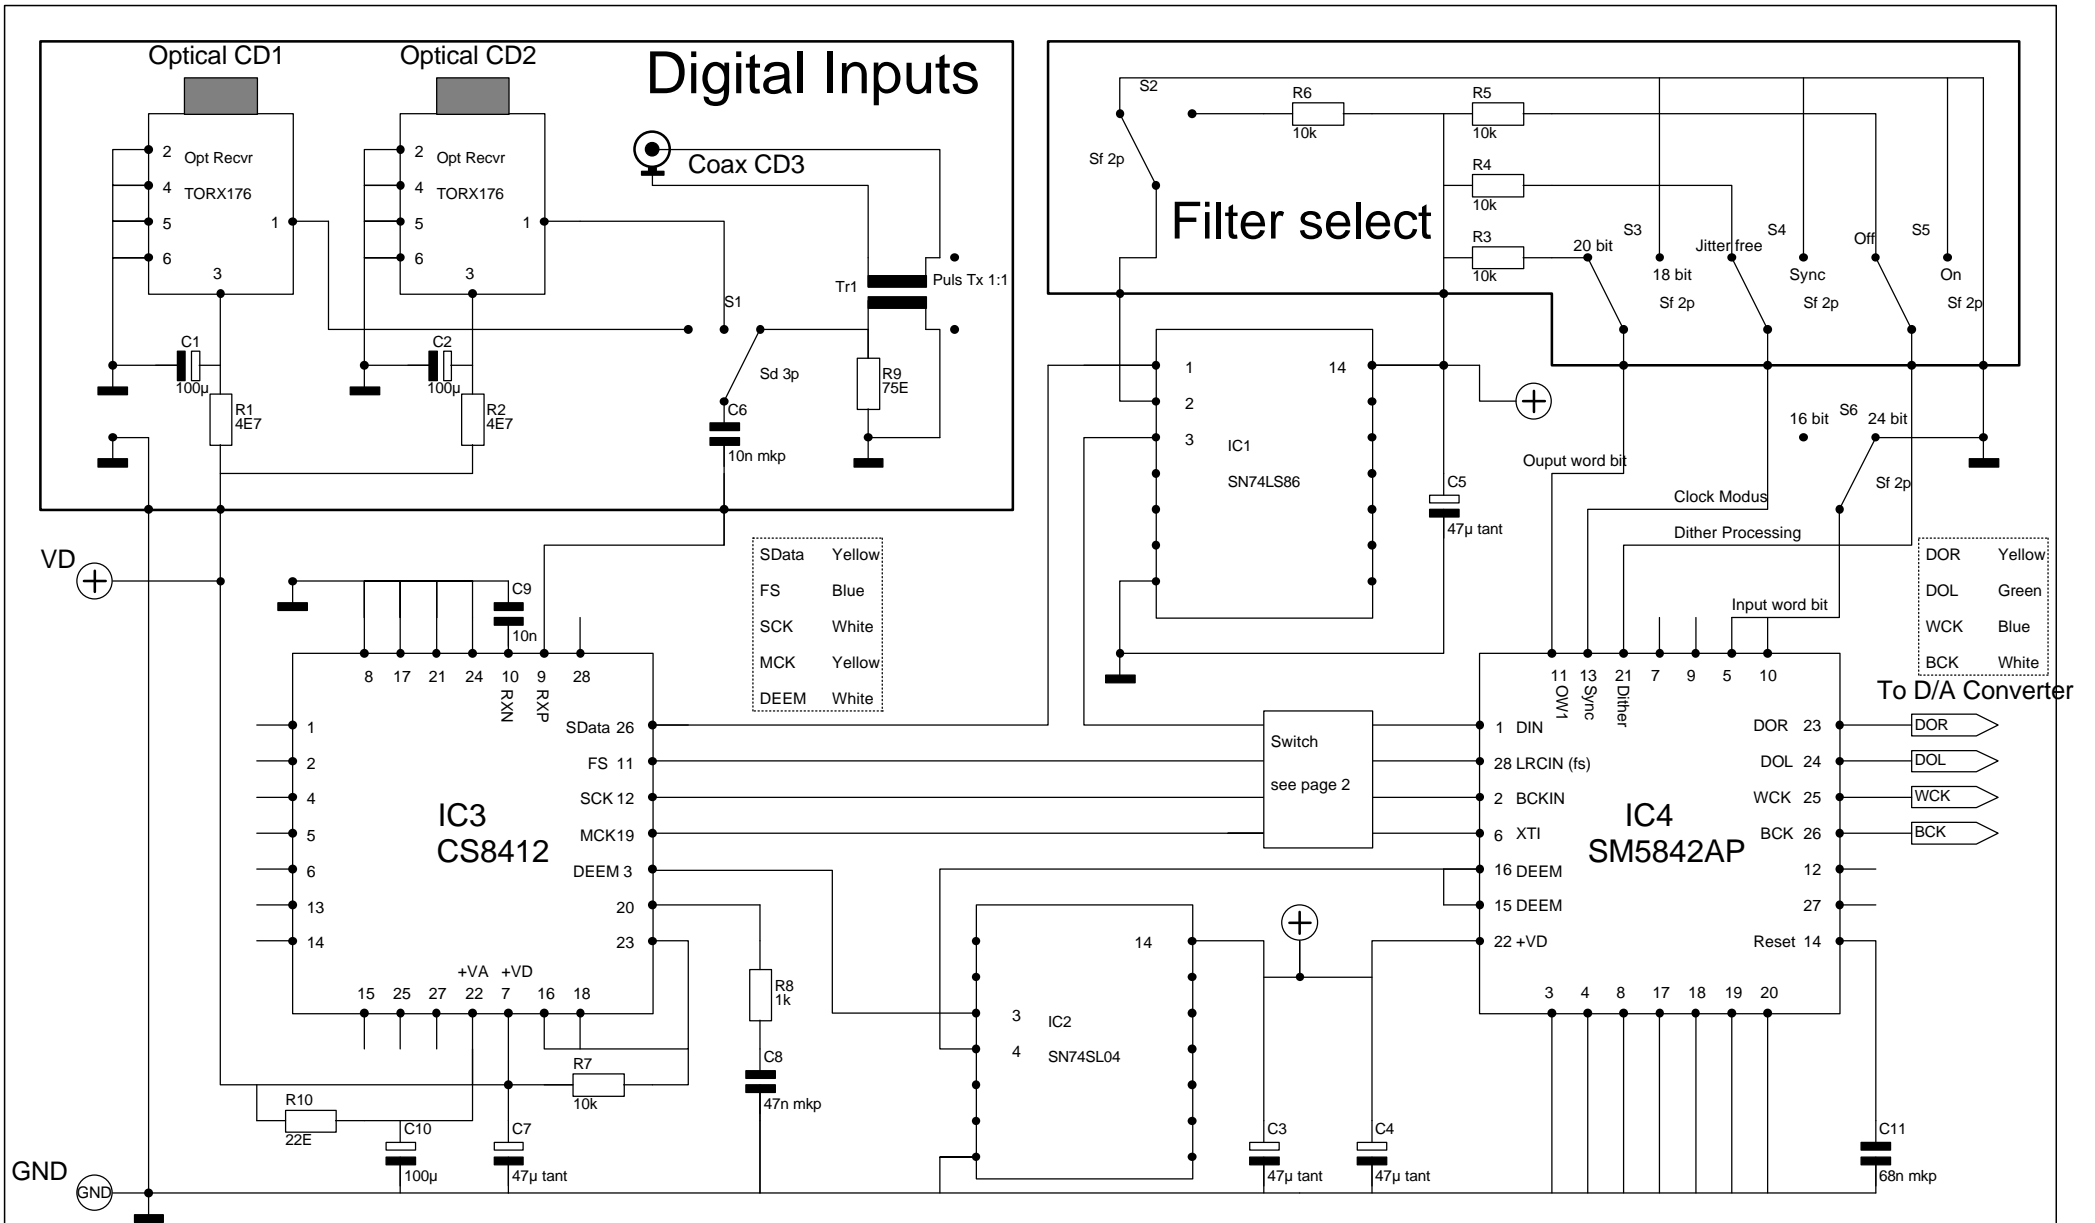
Optical CD1
Optical CD2
Digital Inputs
2 Opt Recvr
4 TORX176
5
6
1
3
2 Opt Recvr
4 TORX176
5
6
1
3
Coax CD3
S1
Tr1
Puls Tx 1:1
C1
100µ
R1
4E7
C2
100µ
R2
4E7
Sd 3p
C6
10n mkp
R9
75E

Filter select
S2
Sf 2p
R6
10k
R5
10k
R4
10k
R3
10k
20 bit
S3
18 bit
Sf 2p
Jitter free
S4
Sync
Sf 2p
Off
S5
On
Sf 2p
1
2
3
14
IC1
SN74LS86
C5
47µ tant
16 bit
S6
24 bit
Sf 2p
Ouput word bit
Clock Modus
Dither Processing
Input word bit

VD
GND
GND

| SData | Yellow |
|---|---|
| FS | Blue |
| SCK | White |
| MCK | Yellow |
| DEEM | White |

C9
10n
8 17 21 24 10 9 28
RXN RXP
1
2
4
5
6
13
14
SData 26
FS 11
SCK 12
MCK19
DEEM 3
20
23
IC3
CS8412
15 25 27 22 7 16 18
+VA +VD
R7
10k
R10
22E
C10
100µ
C7
47µ tant
R8
1k
C8
47n mkp

Switch
see page 2

14
3
4
IC2
SN74SL04
C3
47µ tant
C4
47µ tant

| DOR | Yellow |
|---|---|
| DOL | Green |
| WCK | Blue |
| BCK | White |

To D/A Converter
11 13 21 7 9 5 10
OW1 Sync Dither
1 DIN
28 LRCIN (fs)
2 BCKIN
6 XTI
16 DEEM
15 DEEM
22 +VD
IC4
SM5842AP
DOR 23
DOL 24
WCK 25
BCK 26
12
27
Reset 14
3 4 8 17 18 19 20
DOR
DOL
WCK
BCK
C11
68n mkp